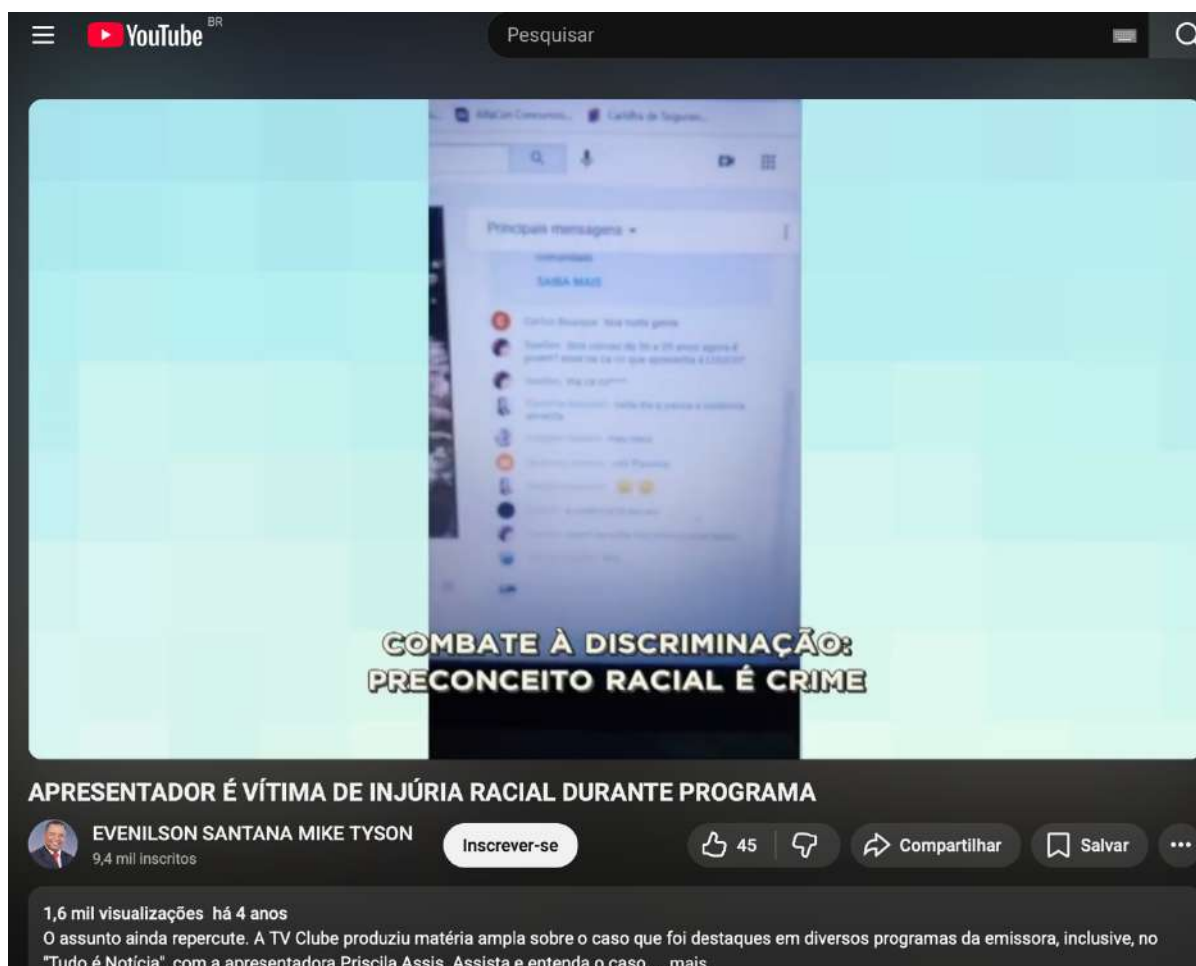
YouTube BR

Pesquisar

Principais mensagens

SAIBA MAIS

COMBATE À DISCRIMINAÇÃO: PRECONCEITO RACIAL É CRIME

APRESENTADOR É VÍTIMA DE INJÚRIA RACIAL DURANTE PROGRAMA

EVENILSON SANTANA MIKE TYSON
9,4 mil inscritos

Inscrever-se

45

Compartilhar

Salvar

1,6 mil visualizações há 4 anos
O assunto ainda repercute. A TV Clube produziu matéria ampla sobre o caso que foi destaques em diversos programas da emissora, inclusive, no "Tudo é Notícia", com a apresentadora Priscila Assis. Assista e entenda o caso. ...mais